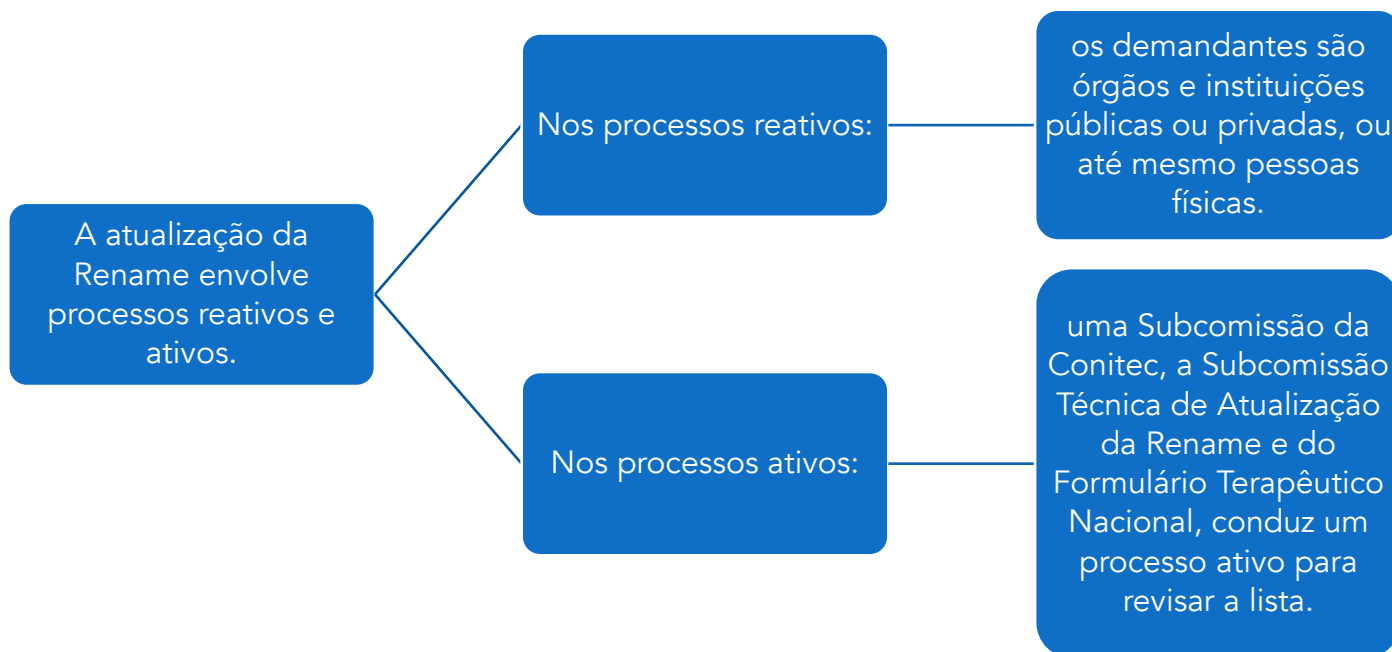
A atualização da Rename envolve processos reativos e ativos.

Nos processos reativos:

os demandantes são órgãos e instituições públicas ou privadas, ou até mesmo pessoas físicas.

Nos processos ativos:

uma Subcomissão da Conitec, a Subcomissão Técnica de Atualização da Rename e do Formulário Terapêutico Nacional, conduz um processo ativo para revisar a lista.